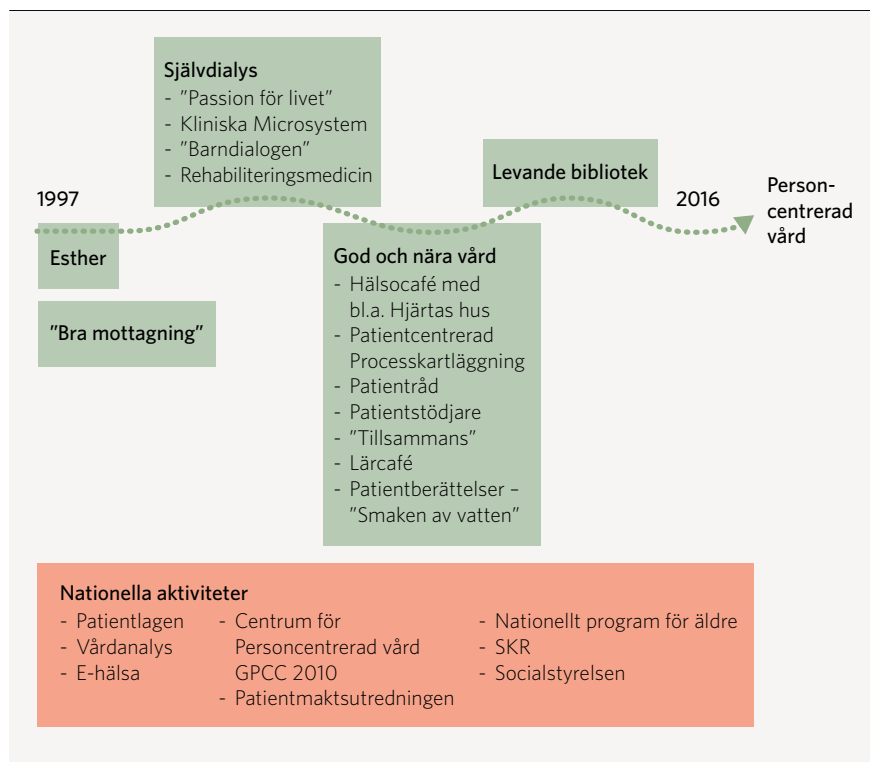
Självdialys
- "Passion för livet"
- Kliniska Microsystem
- "Barndialogen"
- Rehabiliteringsmedicin

1997

Esther

"Bra mottagning"

Levande bibliotek

2016

Personcentrerad vård

God och nära vård
- Hälsocafé med bl.a. Hjärtas hus
- Patientcentrerad Processkartläggning
- Patientråd
- Patientstödjare
- "Tillsammans"
- Lärcafé
- Patientberättelser – "Smaken av vatten"

Nationella aktiviteter
- Patientlagen
- Vårdanalys
- E-hälsa

- Centrum för Personcentrerad vård GPCC 2010
- Patientmaktsutredningen

- Nationellt program för äldre
- SKR
- Socialstyrelsen